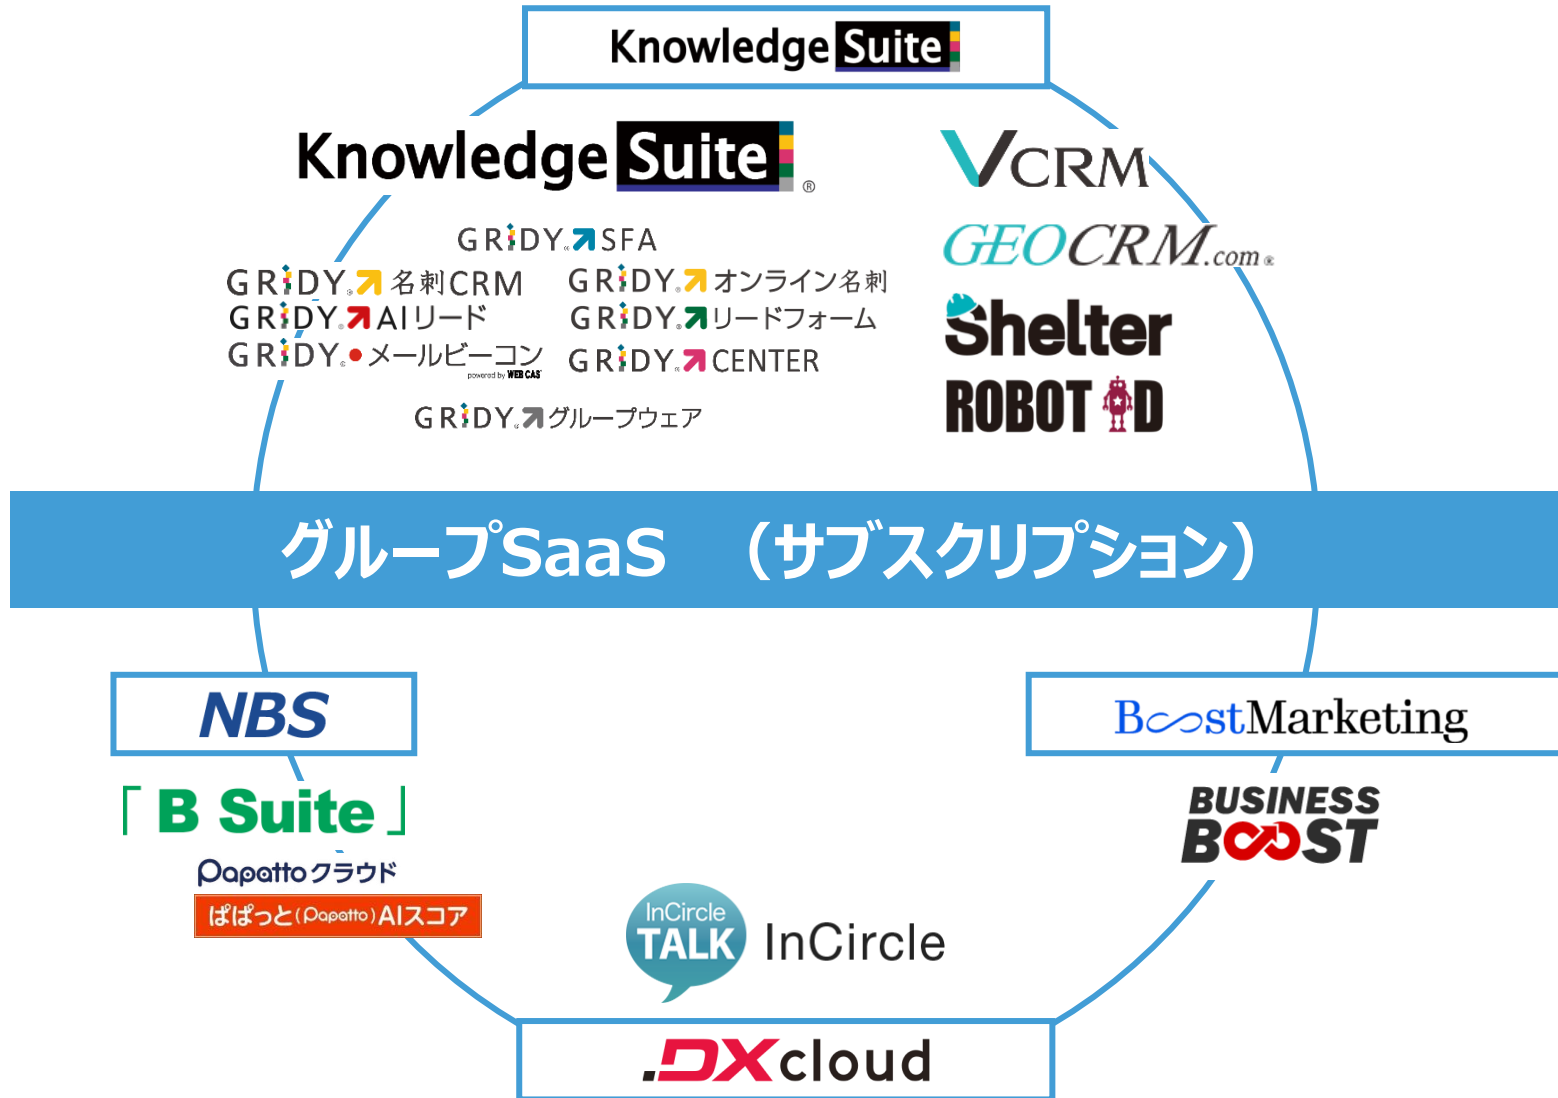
Knowledge Suite

Knowledge Suite ®

GRIDY SFA
GRIDY 名刺CRM
GRIDY AIリード
GRIDY メールビーコン powered by WEBCAS
GRIDY オンライン名刺
GRIDY リードフォーム
GRIDY CENTER
GRIDY グループウェア

VCRM
GEOCRM.com
Shelter
ROBOT ID

グループSaaS （サブスクリプション）

NBS

「B Suite」
Papattoクラウド
ぱぱっと（Papatto）AIスコア

BoostMarketing

BUSINESS BOOST

InCircle TALK InCircle

.DXcloud